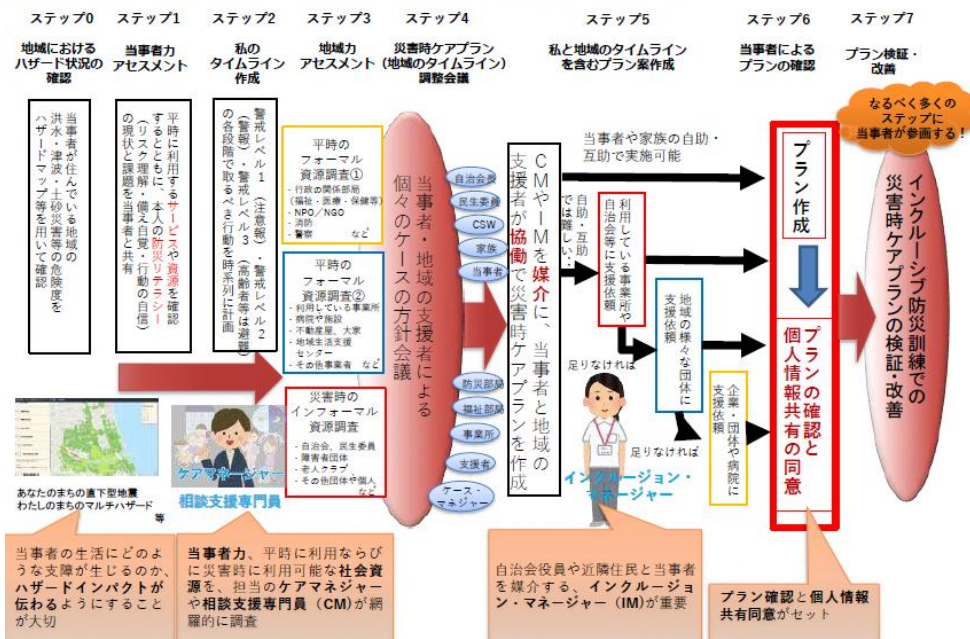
ステップ0

地域における ハザード状況の 確認

ステップ1

当事者力 アセスメント

ステップ2

私の タイムライン 作成

ステップ3

地域力 アセスメント

ステップ4

災害時ケアプラン (地域のタイムライン) 調整会議

ステップ5

私と地域のタイムライン を含むプラン案作成

ステップ6

当事者による プランの確認

ステップ7

プラン検証・ 改善

当事者が住んでいる地域の洪水・津波・土砂災害等の危険度をハザードマップ等を用いて確認

平時に利用するサービスや資源を確認するとともに、本人の防災リテラシー(リスク理解・備え自覚・行動の自信)の現状と課題を当事者と共有

警戒レベル1(注意報)・警戒レベル2(警報)・警戒レベル3(高齢者等は避難)の各段階で取るべき行動を時系列に計画

平時の フォーマル 資源調査①
・行政の関係部局 (福祉・医療・保健等)
・NPO/NGO
・消防
・警察 など

平時の フォーマル 資源調査②
・利用している事業所
・病院や施設
・不動産屋、大家
・地域生活支援 センター
・その他事業者 など

災害時の インフォーマル 資源調査
・自治会、民生委員
・障害者団体
・老人クラブ
・その他団体や個人 など

当事者・地域の支援者による個々のケースの方針会議

自治会長

民生委員

CSW

家族

当事者

防災部局

福祉部局

事業所

支援者

ケース・ マネジャー

CMやIMを媒介に、当事者と地域の支援者が協働で災害時ケアプランを作成

当事者や家族の自助・互助で実施可能

自助・互助では難しい

利用している事業所や自治会等に支援依頼

足りなければ

地域の様々な団体に支援依頼

足りなければ

企業・団体や病院に支援依頼

インクルージョン・ マネジャー

なるべく多くの ステップに 当事者が参画する!

プラン作成

プランの確認と個人情報共有の同意

インクルーシブ防災訓練での災害時ケアプランの検証・改善

あなたのまちの直下型地震 わたしのまちのマルチハザード 等

ケアマネジャー

相談支援専門員

当事者の生活にどのような支障が生じるのか、ハザードインパクトが伝わるようにすることが大切

当事者力、平時に利用ならびに災害時に利用可能な社会資源を、担当のケアマネジャーや相談支援専門員(CM)が網羅的に調査

自治会役員や近隣住民と当事者を媒介する、インクルージョン・マネージャー(IM)が重要

プラン確認と個人情報共有同意がセット